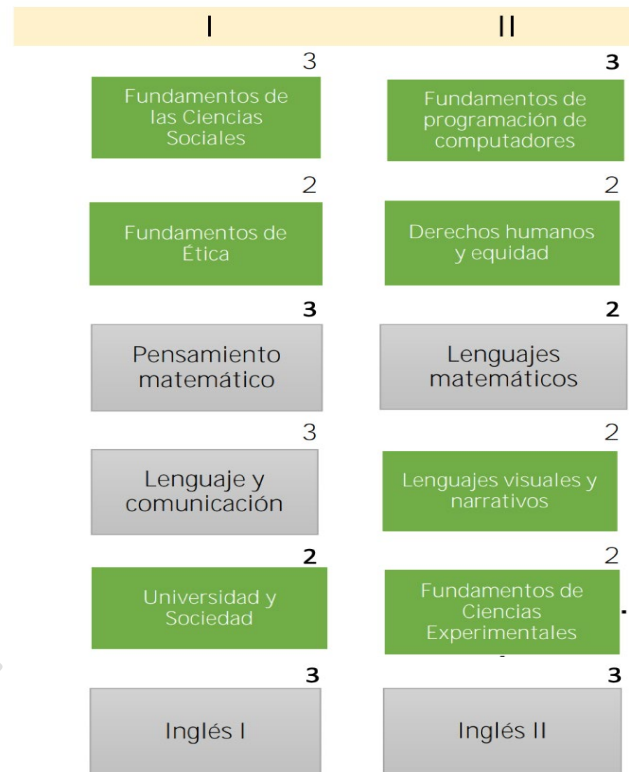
| I | II |
|---|---|
| 3 Fundamentos de las Ciencias Sociales | 3 Fundamentos de programación de computadores |
| 2 Fundamentos de Ética | 2 Derechos humanos y equidad |
| 3 Pensamiento matemático | 2 Lenguajes matemáticos |
| 3 Lenguaje y comunicación | 2 Lenguajes visuales y narrativos |
| 2 Universidad y Sociedad | 2 Fundamentos de Ciencias Experimentales |
| 3 Inglés I | 3 Inglés II |